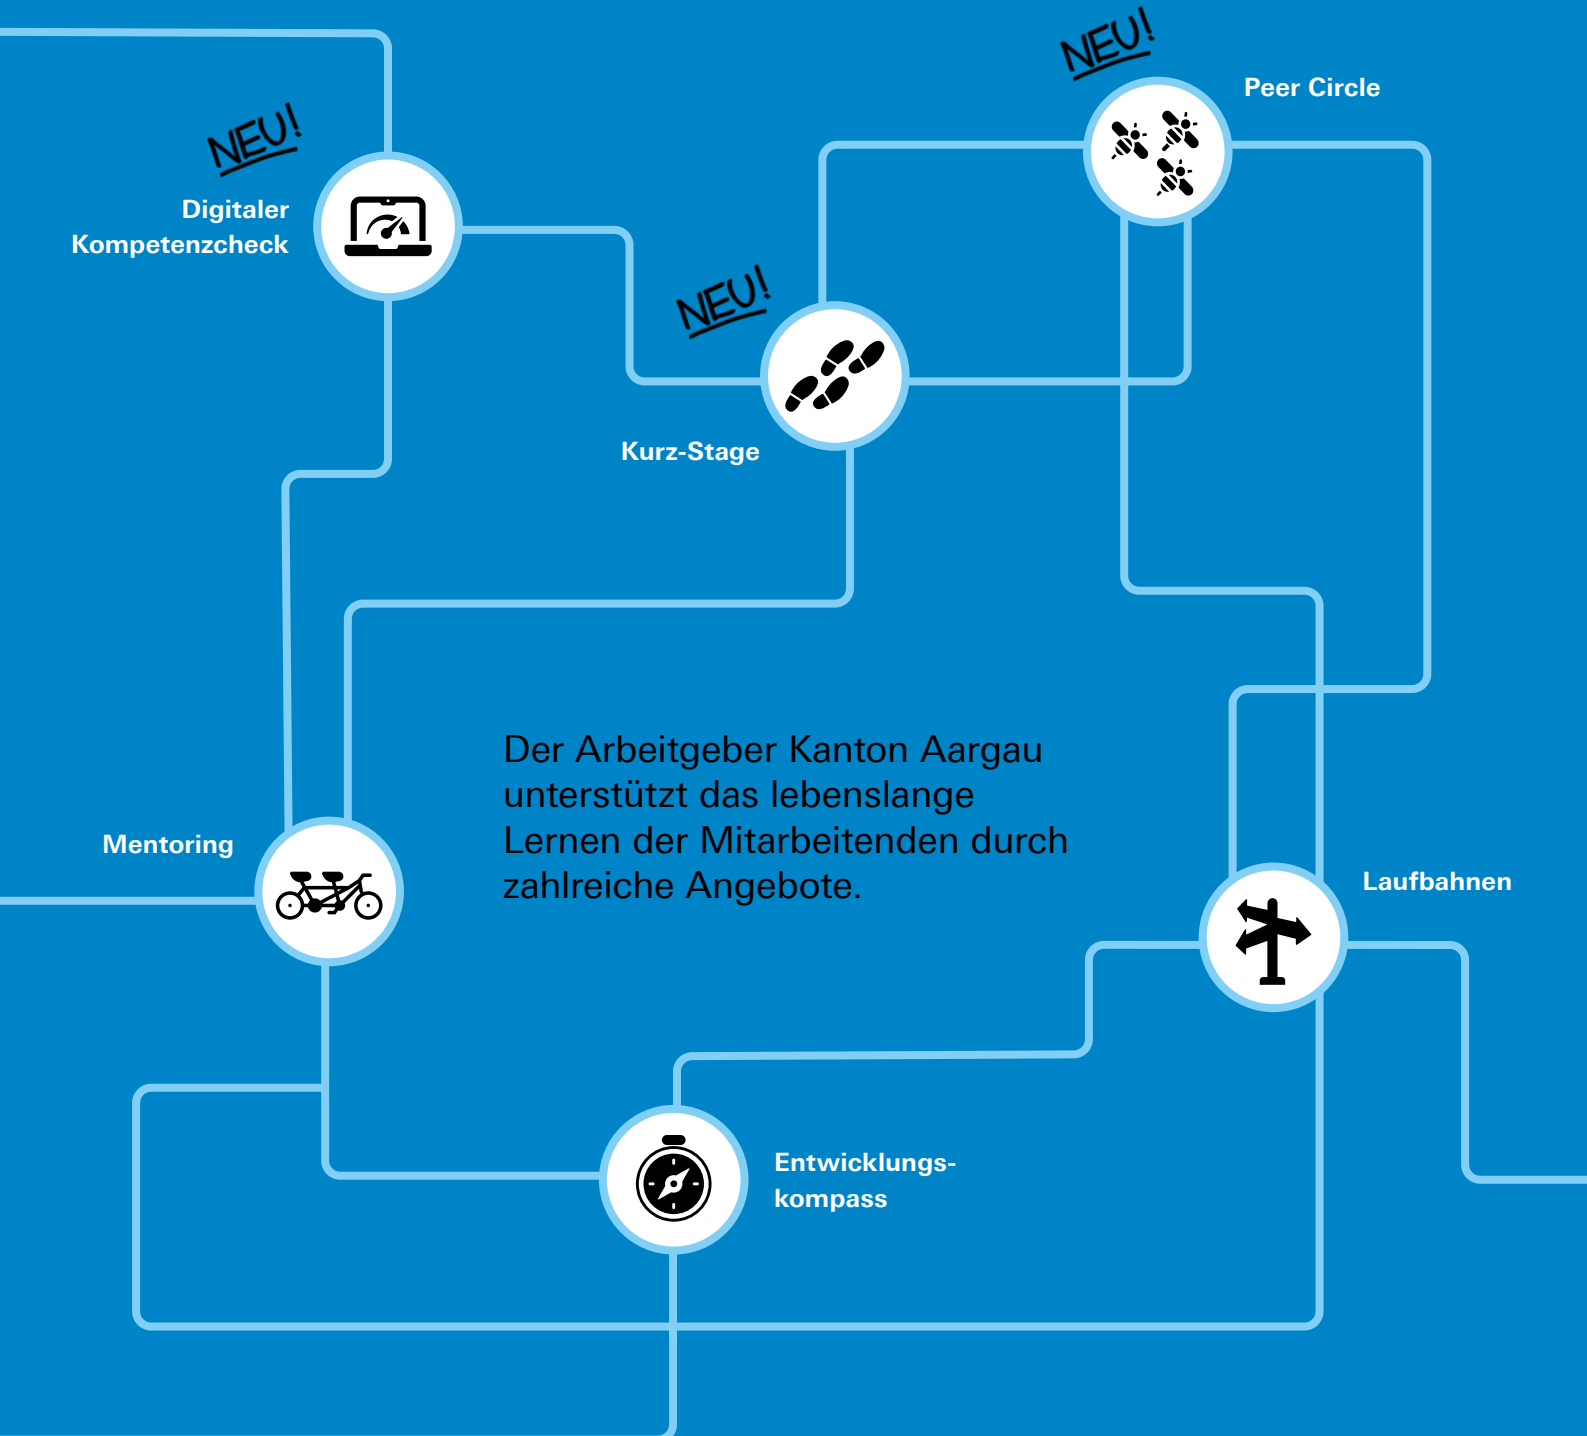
NEU!

Peer Circle

NEU!

Digitaler Kompetenzcheck

NEU!

Kurz-Stage

Der Arbeitgeber Kanton Aargau unterstützt das lebenslange Lernen der Mitarbeitenden durch zahlreiche Angebote.

Mentoring

Laufbahnen

Entwicklungskompass